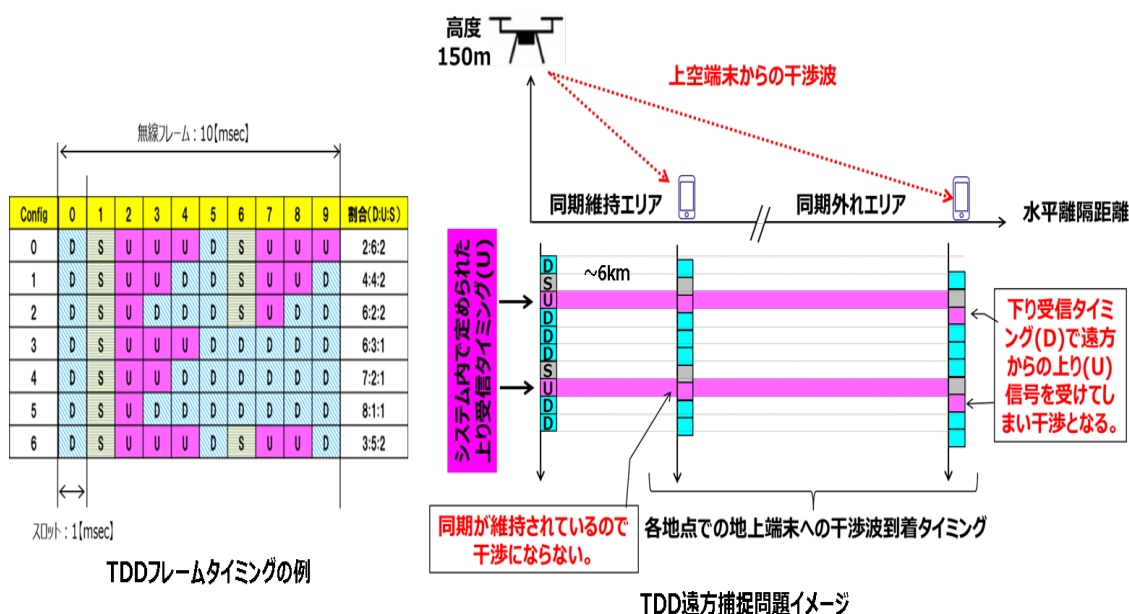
無線フレーム：10【msec】

| Config | 0 | 1 | 2 | 3 | 4 | 5 | 6 | 7 | 8 | 9 | 割合(D:U:S) |
|---|---|---|---|---|---|---|---|---|---|---|---|
| 0 | D | S | U | U | U | D | S | U | U | U | 2:6:2 |
| 1 | D | S | U | U | D | D | S | U | U | D | 4:4:2 |
| 2 | D | S | U | D | D | D | S | U | D | D | 6:2:2 |
| 3 | D | S | U | U | U | D | D | D | D | D | 6:3:1 |
| 4 | D | S | U | U | D | D | D | D | D | D | 7:2:1 |
| 5 | D | S | U | D | D | D | D | D | D | D | 8:1:1 |
| 6 | D | S | U | U | U | D | S | U | U | D | 3:5:2 |

スロット：1【msec】

TDDフレームタイミングの例

高度 150m

上空端末からの干渉波

同期維持エリア

同期外れエリア

水平離隔距離

システム内で定められた上り受信タイミング(U)

D S U D D D S U D D

~6km

下り受信タイミング(D)で遠方からの上り(U)信号を受けてしまい干渉となる。

同期が維持されているので干渉にならない。

各地点での地上端末への干渉波到着タイミング

TDD遠方捕捉問題イメージ